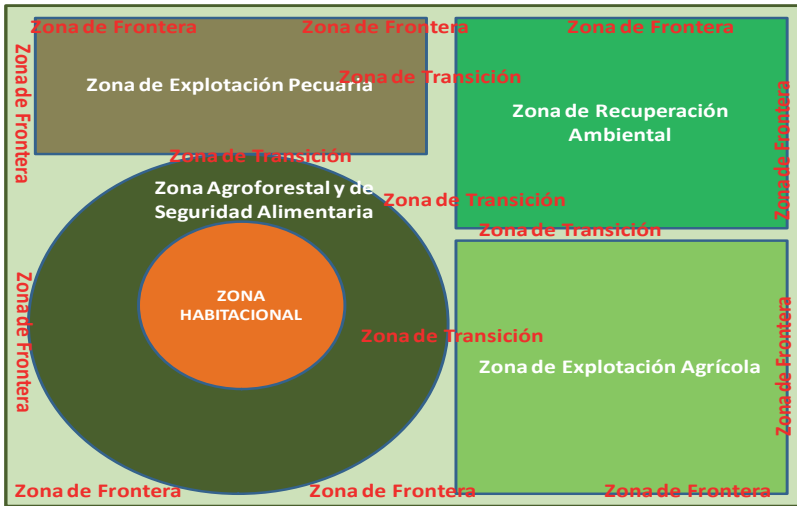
Zona de Frontera
Zona de Frontera
Zona de Frontera
Zona de Frontera
Zona de Explotación Pecuaria
Zona de Transición
Zona de Recuperación Ambiental
Zona de Frontera
Zona de Transición
Zona Agroforestal y de Seguridad Alimentaria
Zona de Transición
Zona de Transición
Zona de Frontera
ZONA HABITACIONAL
Zona de Transición
Zona de Frontera
Zona de Explotación Agrícola
Zona de Frontera
Zona de Frontera
Zona de Frontera